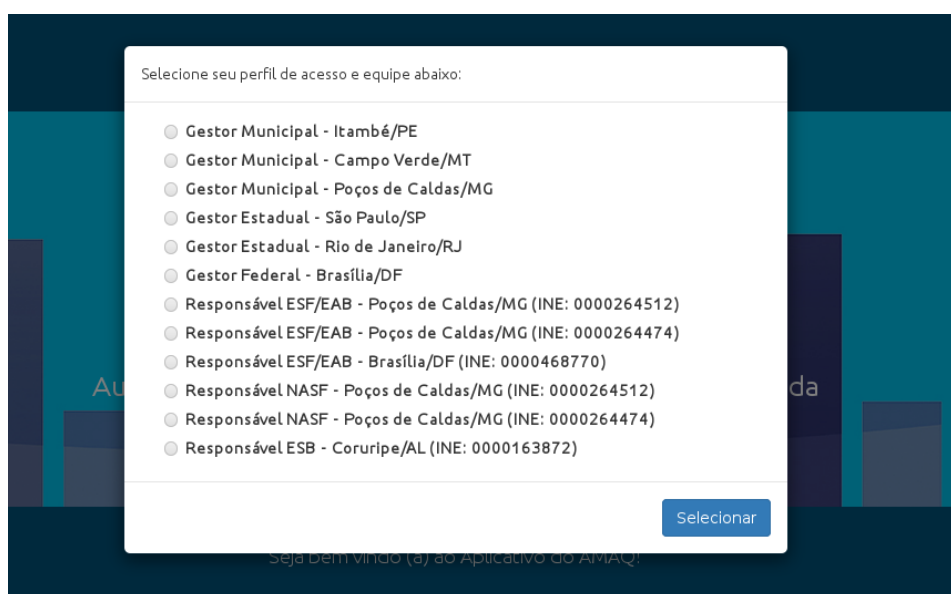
Selecione seu perfil de acesso e equipe abaixo:

Gestor Municipal - Itambé/PE
Gestor Municipal - Campo Verde/MT
Gestor Municipal - Poços de Caldas/MG
Gestor Estadual - São Paulo/SP
Gestor Estadual - Rio de Janeiro/RJ
Gestor Federal - Brasília/DF
Responsável ESF/EAB - Poços de Caldas/MG (INE: 0000264512)
Responsável ESF/EAB - Poços de Caldas/MG (INE: 0000264474)
Responsável ESF/EAB - Brasília/DF (INE: 0000468770)
Responsável NASF - Poços de Caldas/MG (INE: 0000264512)
Responsável NASF - Poços de Caldas/MG (INE: 0000264474)
Responsável ESB - Coruripe/AL (INE: 0000163872)

Selecionar

Au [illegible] da

Seja bem vindo (a) ao Aplicativo do AMAQ!